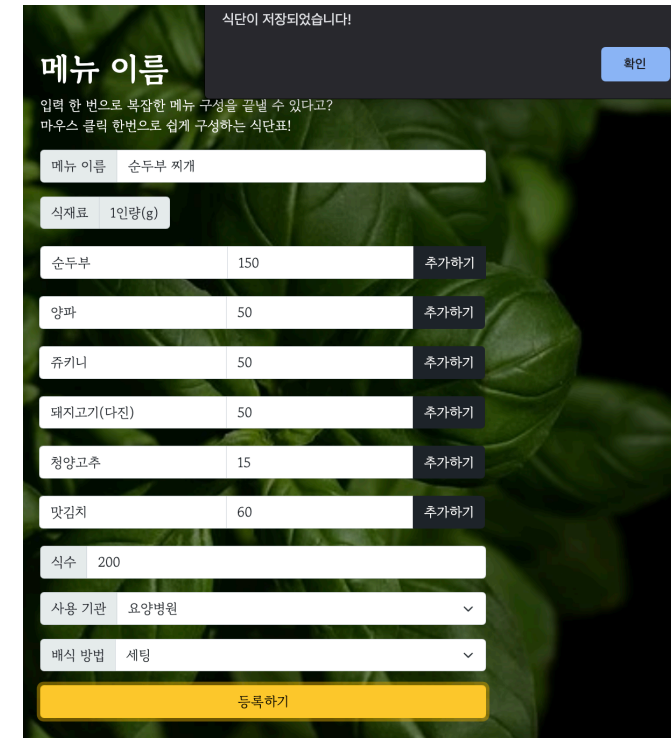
식단이 저장되었습니다!

확인

메뉴 이름

입력 한 번으로 복잡한 메뉴 구성을 끝낼 수 있다고?
마우스 클릭 한번으로 쉽게 구성하는 식단표!

메뉴 이름 순두부 찌개

식재료 1인량(g)

순두부 150 추가하기

양파 50 추가하기

쥬키니 50 추가하기

돼지고기(다진) 50 추가하기

청양고추 15 추가하기

맛김치 60 추가하기

식수 200

사용 기관 요양병원

배식 방법 세팅

등록하기